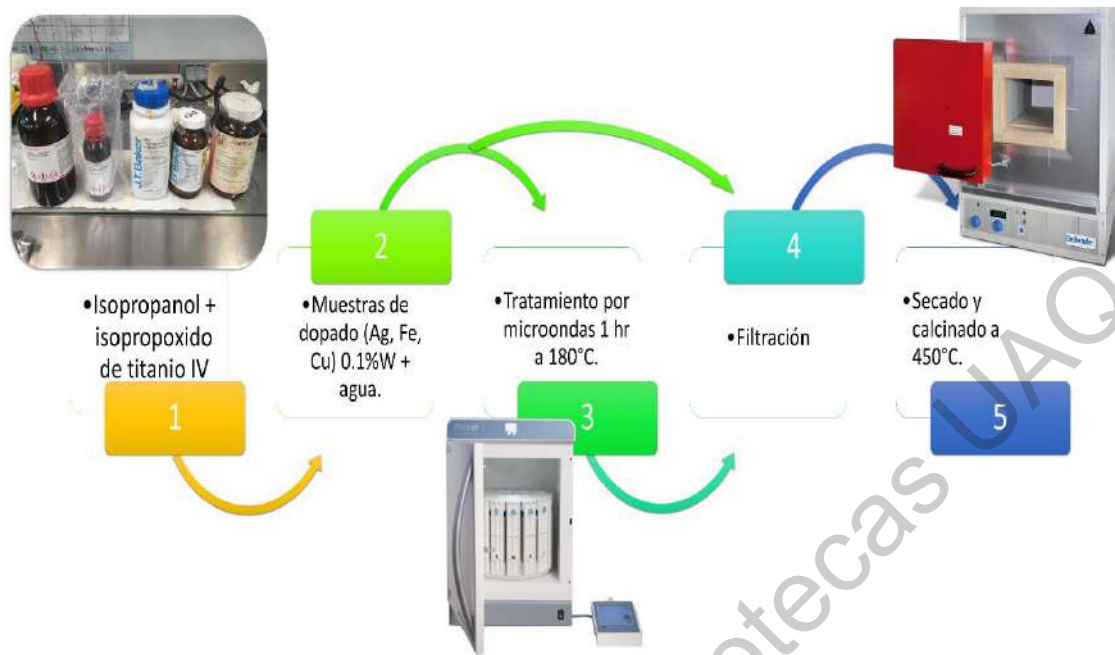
•Isopropanol + isopropoxido de titanio IV

1

2

•Muestras de dopado (Ag, Fe, Cu) 0.1%W + agua.

•Tratamiento por microondas 1 hr a 180°C.

3

4

•Filtración

•Secado y calcinado a 450°C.

5

J.T.Baker

tecas UAQ